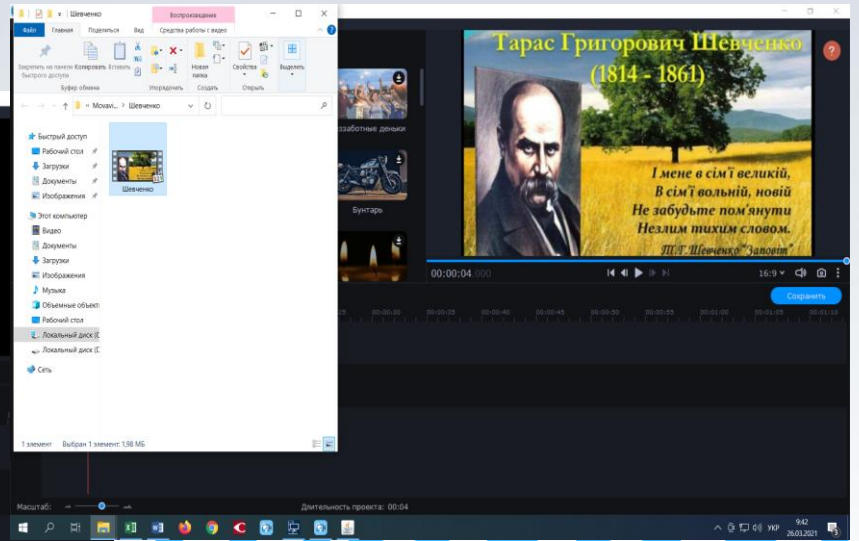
Шевченко
Воспроизведение
Файл Главная Поделиться Вид Средства работы с видео
Закрепить на панели быстрого доступа Копировать Вставить
Буфер обмена
Упорядочить
Новая папка
Создать
Свойства
Открыть
Выделить
Movavi... › Шевченко
Быстрый доступ
Рабочий стол
Загрузки
Документы
Изображения
Этот компьютер
Видео
Документы
Загрузки
Изображения
Музыка
Объемные объект
Рабочий стол
Локальный диск (C
Локальный диск (D
Сеть
Шевченко
1 элемент Выбран 1 элемент: 1,98 МБ
...заботные деньки
Бунтарь
Тарас Григорович Шевченко
(1814 - 1861)
І мене в сім'ї великій,
В сім'ї вольній, новій
Не забудьте пом'янути
Незлим тихим словом.
Т.Г.Шевченко "Заповіт"
00:00:04.000
16:9
Сохранить
Масштаб:
Длительность проекта: 00:04
УКР
9:42
26.03.2021